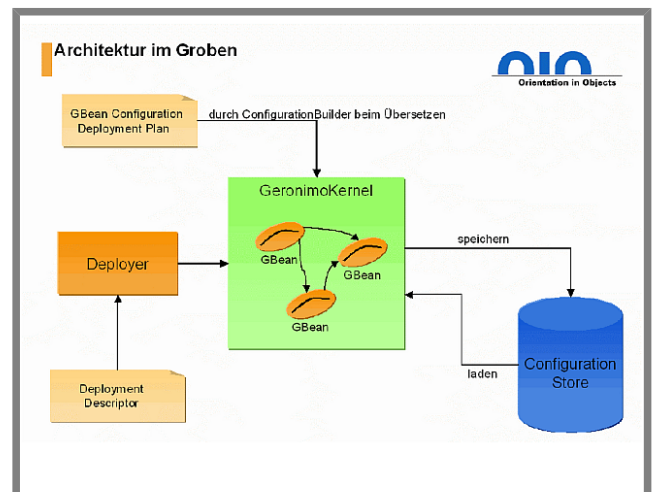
Architektur im Groben

OIO
Orientation in Objects

GBean Configuration Deployment Plan

durch ConfigurationBuilder beim Übersetzen

GeronimoKernel

GBean

GBean

GBean

Deployer

speichern

laden

Configuration Store

Deployment Descriptor